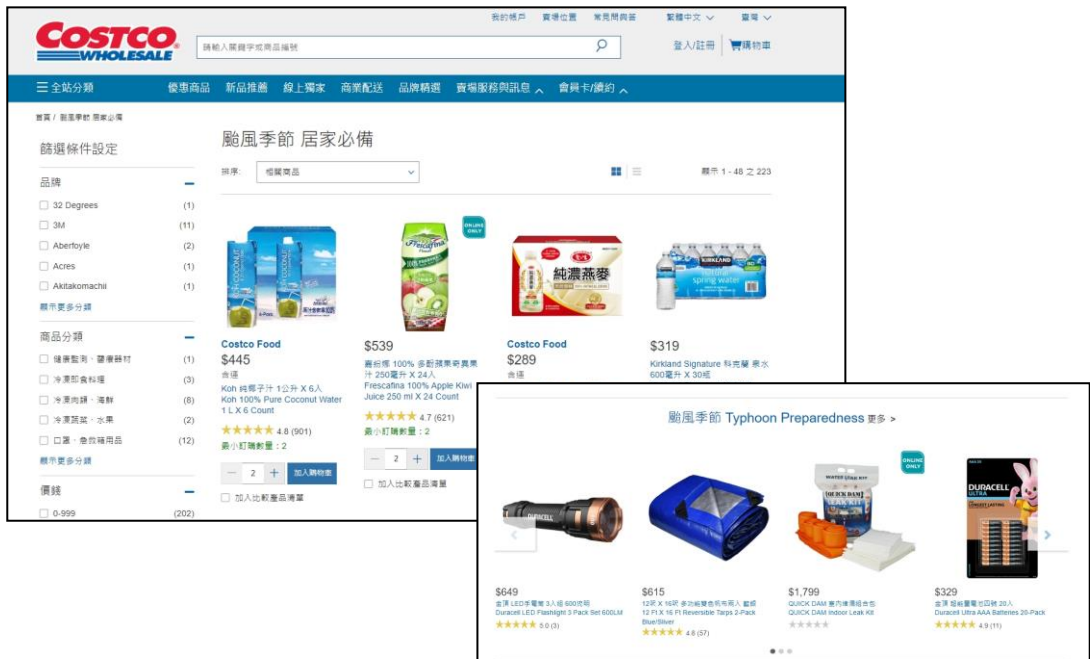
COSTCO WHOLESALE

我的帳戶　賣場位置　常見問與答　繁體中文　臺灣

請輸入關鍵字或商品編號

登入/註冊　購物車

☰ 全站分類　優惠商品　新品推薦　線上獨家　商業配送　品牌精選　賣場服務與訊息　會員卡/續約

首頁 / 颱風季節 居家必備

篩選條件設定

品牌

32 Degrees (1)
3M (11)
Aberfoyle (2)
Acres (1)
Akitakomachii (1)
顯示更多分類

商品分類

健康監測．醫療器材 (1)
冷凍即食料理 (3)
冷凍肉類．海鮮 (8)
冷凍蔬菜．水果 (2)
口罩．急救箱用品 (12)
顯示更多分類

價錢

0-999 (202)

颱風季節 居家必備

排序：　相關商品

顯示 1 - 48 之 223

Costco Food
$445
含運
Koh 純椰子汁 1公升 X 6入
Koh 100% Pure Coconut Water 1 L X 6 Count
★★★★★ 4.8 (901)
最小訂購數量：2
2　加入購物車
加入比較產品清單

ONLINE ONLY
$539
喜佳諾 100% 多酚蘋果奇異果汁 250毫升 X 24入
Frescafina 100% Apple Kiwi Juice 250 ml X 24 Count
★★★★★ 4.7 (621)
最小訂購數量：2
2　加入購物車
加入比較產品清單

Costco Food
$289
含運

$319
Kirkland Signature 科克蘭 泉水 600毫升 X 30瓶

颱風季節 Typhoon Preparedness 更多 >

$649
金頂 LED手電筒 3入組 600流明
Duracell LED Flashlight 3-Pack Set 600LM
★★★★★ 5.0 (3)

$615
12呎 X 16呎 多功能雙色帆布兩入 藍/銀
12 Ft X 16 Ft Reversible Tarps 2-Pack Blue/Silver
★★★★★ 4.6 (57)

ONLINE ONLY
$1,799
QUICK DAM 室內漏水吸水包
QUICK DAM Indoor Leak Kit

$329
金頂 超能量電池四號 20入
Duracell Ultra AAA Batteries 20-Pack
★★★★★ 4.9 (11)